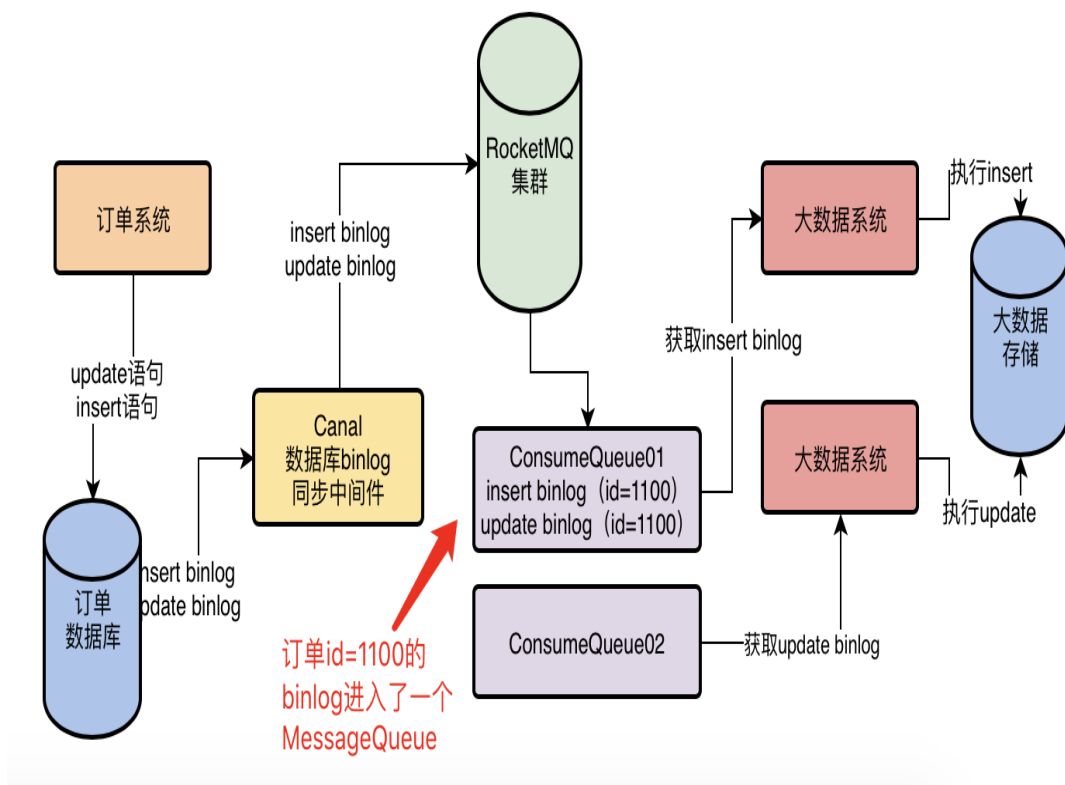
RocketMQ
集群

订单系统

insert binlog
update binlog

大数据系统

执行insert

大数据
存储

获取insert binlog

update语句
insert语句

Canal
数据库binlog
同步中间件

ConsumeQueue01
insert binlog（id=1100）
update binlog（id=1100）

大数据系统

执行update

订单
数据库

nsert binlog
pdate binlog

订单id=1100的
binlog进入了一个
MessageQueue

ConsumeQueue02

获取update binlog